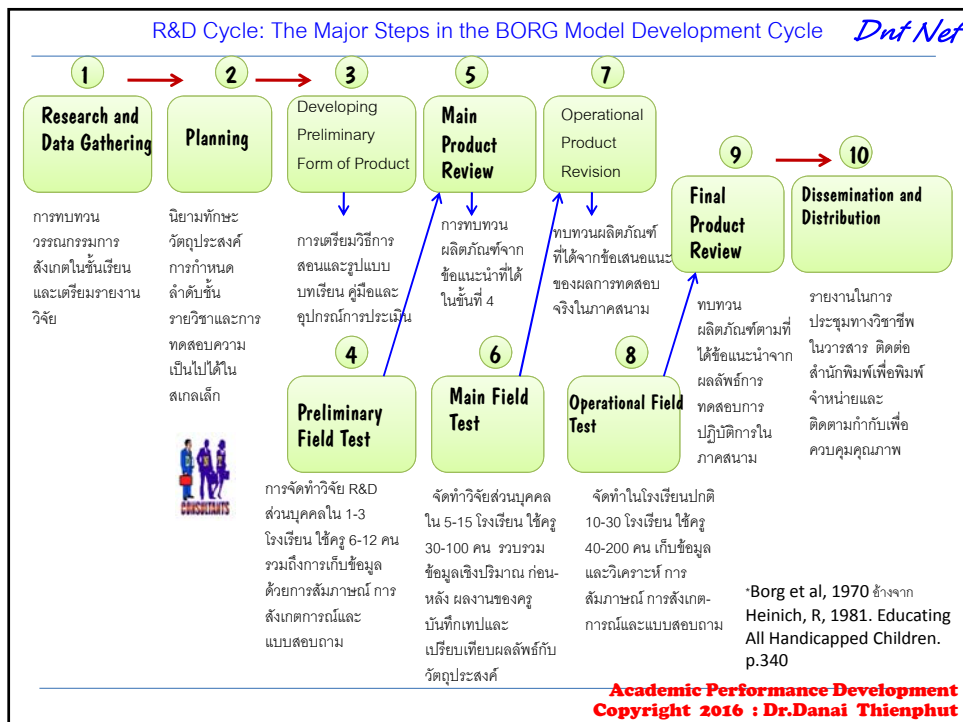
R&D Cycle: The Major Steps in the BORG Model Development Cycle Dnt Net

1 Research and Data Gathering

การทบทวนวรรณกรรมการสังเกตในชั้นเรียนและเตรียมรายงานวิจัย

2 Planning

นิยามทักษะ วัตถุประสงค์ การกำหนดลำดับขั้น รายวิชาและการทดสอบความเป็นไปได้ในสเกลเล็ก

CONSULTANTS

3 Developing Preliminary Form of Product

การเตรียมวิธีการสอนและรูปแบบบทเรียน คู่มือและอุปกรณ์การประเมิน

4 Preliminary Field Test

การจัดทำวิจัย R&D ส่วนบุคคลใน 1-3 โรงเรียน ใช้ครู 6-12 คน รวมถึงการเก็บข้อมูลด้วยการสัมภาษณ์ การสังเกตการณ์และแบบสอบถาม

5 Main Product Review

การทบทวนผลิตภัณฑ์จากข้อแนะนำที่ได้ในขั้นที่ 4

6 Main Field Test

จัดทำวิจัยส่วนบุคคลใน 5-15 โรงเรียน ใช้ครู 30-100 คน รวบรวมข้อมูลเชิงปริมาณ ก่อน-หลัง ผลงานของครู บันทึกเทปและเปรียบเทียบผลลัพธ์กับวัตถุประสงค์

7 Operational Product Revision

ทบทวนผลิตภัณฑ์ที่ได้จากข้อเสนอแนะของผลการทดสอบจริงในภาคสนาม

8 Operational Field Test

จัดทำในโรงเรียนปกติ 10-30 โรงเรียน ใช้ครู 40-200 คน เก็บข้อมูลและวิเคราะห์ การสัมภาษณ์ การสังเกต-การณ์และแบบสอบถาม

9 Final Product Review

ทบทวนผลิตภัณฑ์ตามที่ได้ข้อแนะนำจากผลลัพธ์การทดสอบการปฏิบัติการในภาคสนาม

10 Dissemination and Distribution

รายงานในการประชุมทางวิชาชีพ ในวารสาร ติดต่อสำนักพิมพ์เพื่อพิมพ์ จำหน่ายและติดตามกำกับเพื่อควบคุมคุณภาพ

*Borg et al, 1970 อ้างจาก Heinich, R, 1981. Educating All Handicapped Children. p.340

Academic Performance Development
Copyright 2016 : Dr.Danai Thienphut